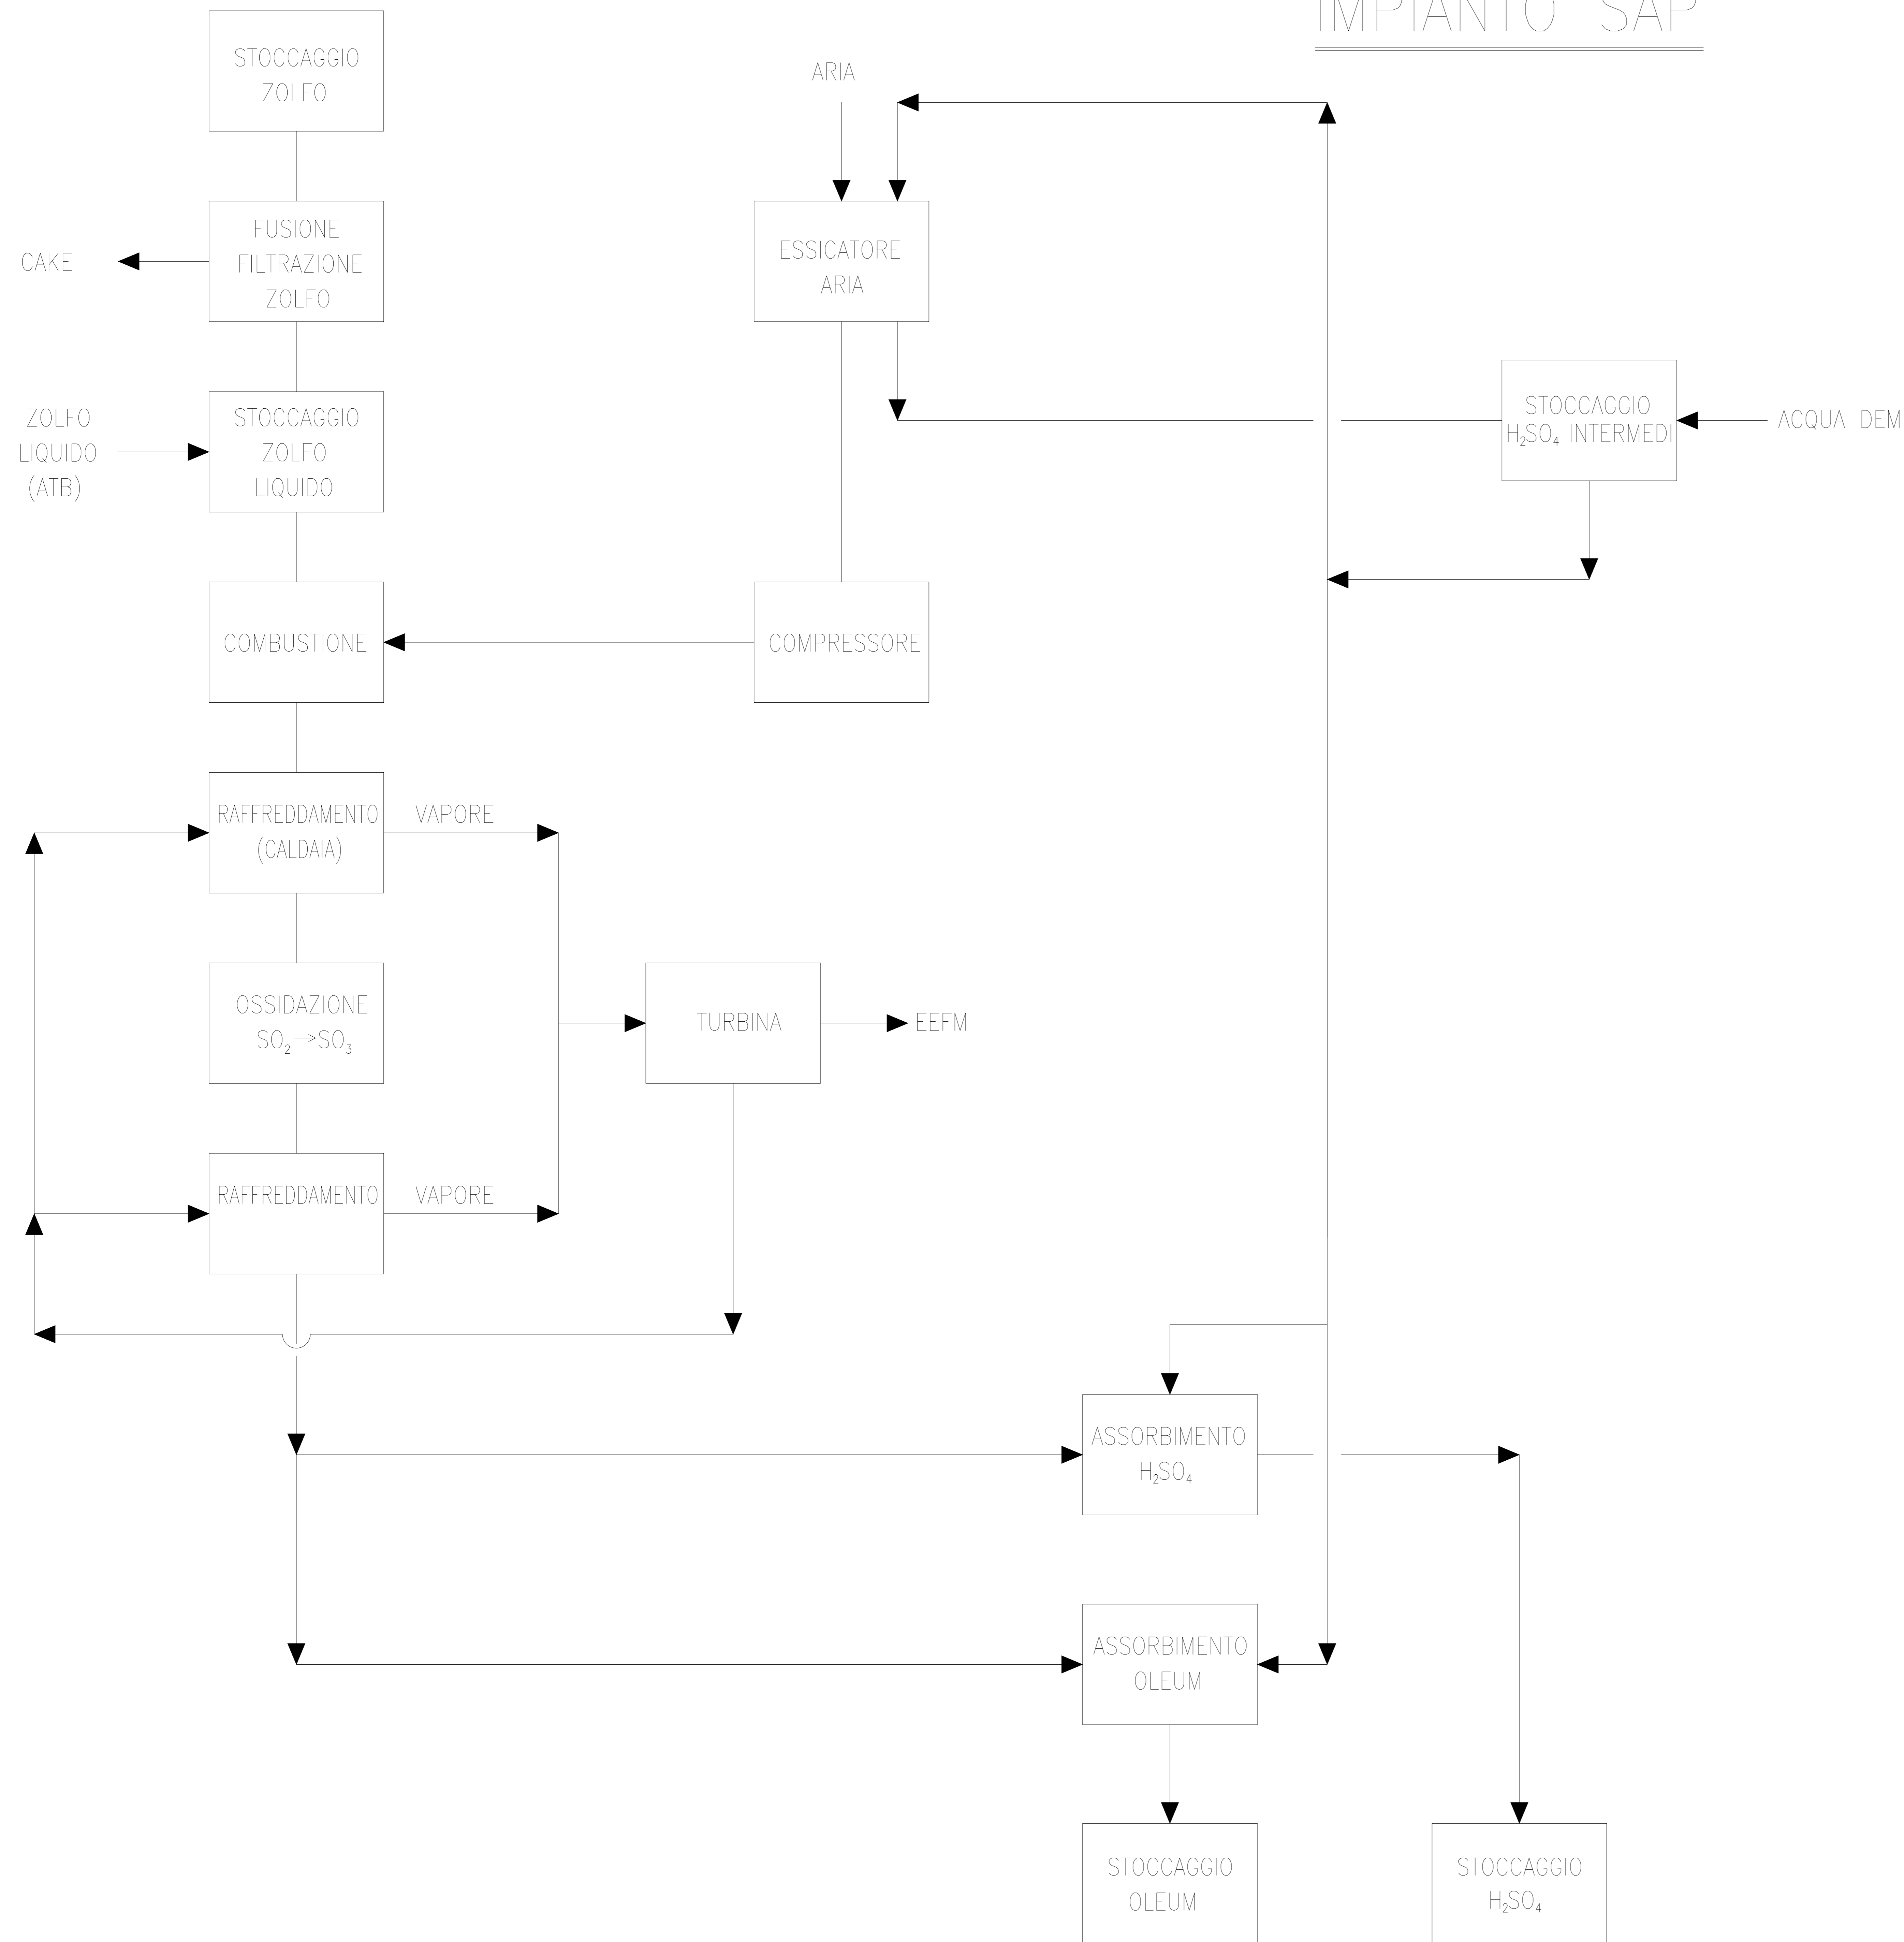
IMPIANTO SAP

STOCCAGGIO ZOLFO

ARIA

FUSIONE FILTRAZIONE ZOLFO

CAKE

ESSICATORE ARIA

STOCCAGGIO $H_2SO_4$ INTERMEDI

ACQUA DEM

ZOLFO LIQUIDO (ATB)

STOCCAGGIO ZOLFO LIQUIDO

COMBUSTIONE

COMPRESSORE

RAFFREDDAMENTO (CALDAIA)

VAPORE

OSSIDAZIONE $SO_2 \rightarrow SO_3$

TURBINA

EEFM

RAFFREDDAMENTO

VAPORE

ASSORBIMENTO $H_2SO_4$

ASSORBIMENTO OLEUM

STOCCAGGIO OLEUM

STOCCAGGIO $H_2SO_4$